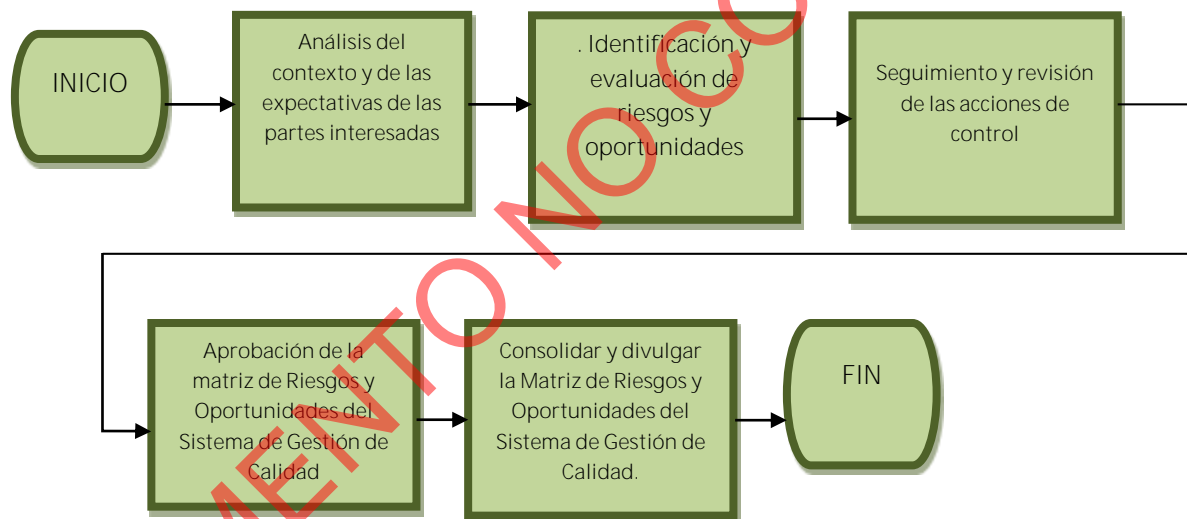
INICIO

Análisis del contexto y de las expectativas de las partes interesadas

. Identificación y evaluación de riesgos y oportunidades

Seguimiento y revisión de las acciones de control

Aprobación de la matriz de Riesgos y Oportunidades del Sistema de Gestión de Calidad

Consolidar y divulgar la Matriz de Riesgos y Oportunidades del Sistema de Gestión de Calidad.

FIN

MENTO NO CO